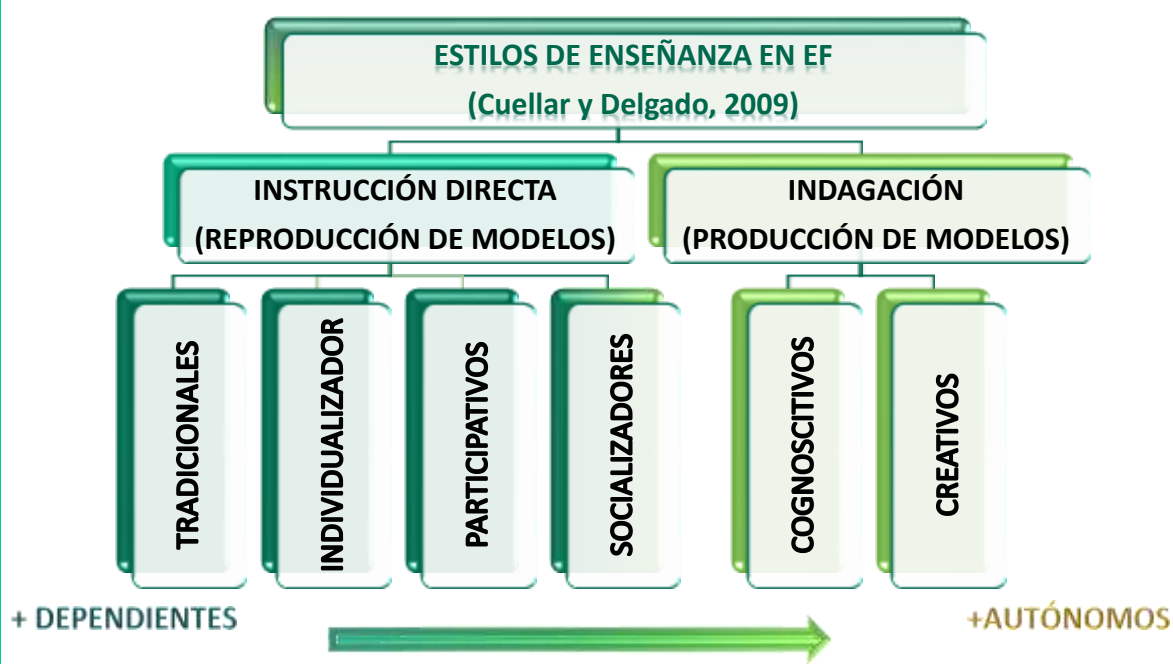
ESTILOS DE ENSEÑANZA EN EF
(Cuellar y Delgado, 2009)

INSTRUCCIÓN DIRECTA
(REPRODUCCIÓN DE MODELOS)

INDAGACIÓN
(PRODUCCIÓN DE MODELOS)

TRADICIONALES

INDIVIDUALIZADOR

PARTICIPATIVOS

SOCIALIZADORES

COGNOSCITIVOS

CREATIVOS

+ DEPENDIENTES

+AUTÓNOMOS